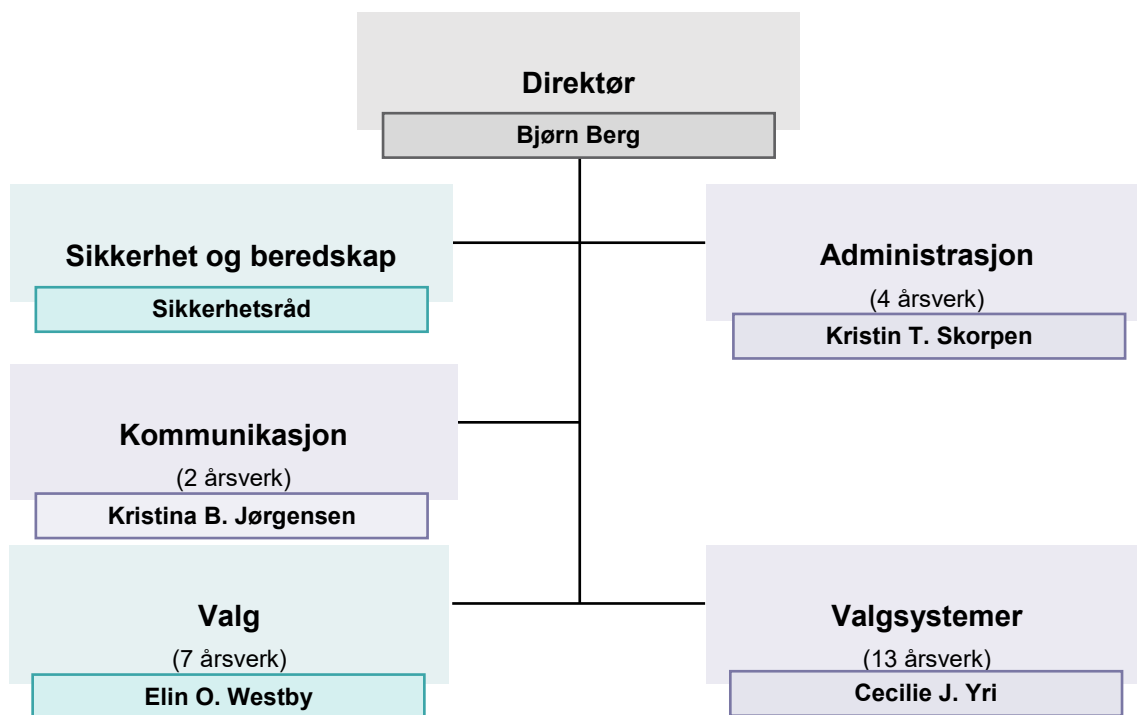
Direktør
Bjørn Berg

Sikkerhet og beredskap
Sikkerhetsråd

Administrasjon
(4 årsverk)
Kristin T. Skorpen

Kommunikasjon
(2 årsverk)
Kristina B. Jørgensen

Valg
(7 årsverk)
Elin O. Westby

Valgsystemer
(13 årsverk)
Cecilie J. Yri